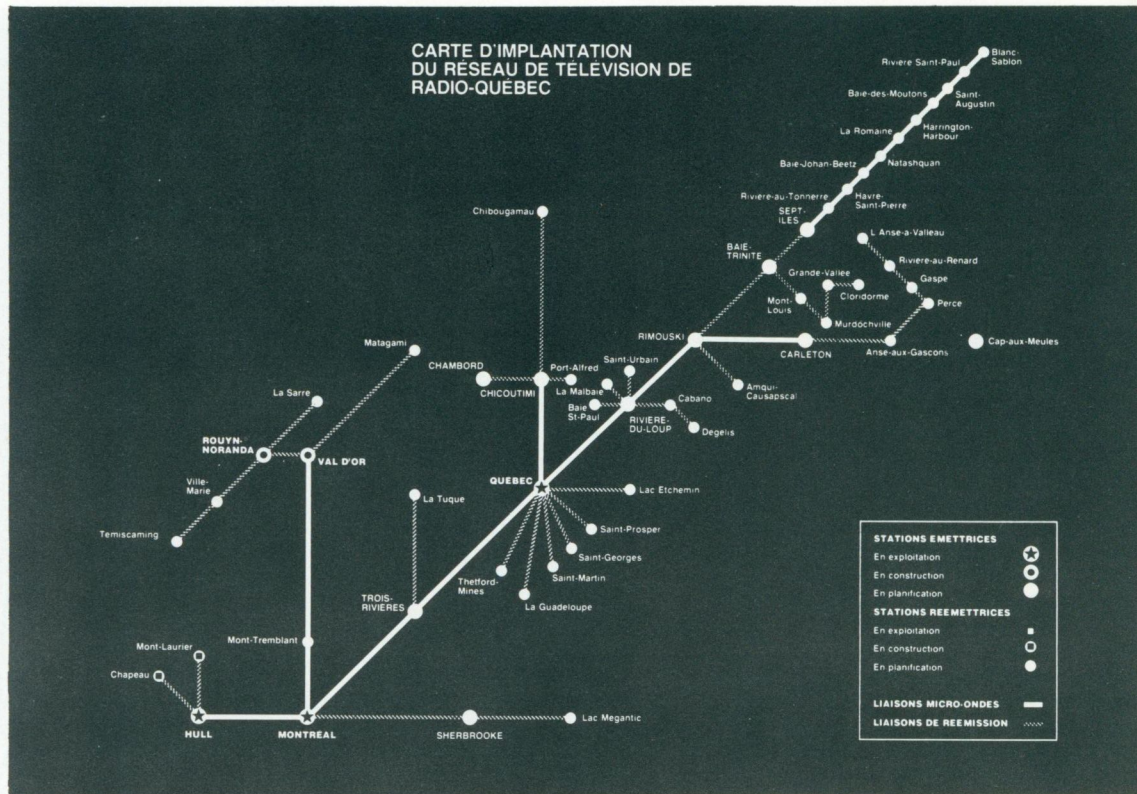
CARTE D'IMPLANTATION
DU RÉSEAU DE TÉLÉVISION DE
RADIO-QUÉBEC

Rivière Saint-Paul
Blanc-Sablon
Baie-des-Moutons
Saint-Augustin
La Romaine
Harrington-Harbour
Baie-Johan-Beetz
Natashquan
Rivière-au-Tonnerre
Havre-Saint-Pierre
SEPT-ILES
L'Anse-a-Valleau
BAIE-TRINITE
Rivière-au-Renard
Grande-Vallee
Gaspe
Cloridorme
Mont-Louis
Perce
Murdochville
Chibougamau
RIMOUSKI
CARLETON
Anse-aux-Gascons
Cap-aux-Meules
Matagami
Amqui-Causapscal
CHAMBORD
Port-Alfred
Saint-Urbain
CHICOUTIMI
La Malbaie
Cabano
La Sarre
Baie-St-Paul
RIVIERE-DU-LOUP
Degelis
ROUYN-NORANDA
VAL D'OR
QUEBEC
Lac Etchemin
Ville-Marie
La Tuque
Saint-Prosper
Temiscaming
Saint-Georges
Thetford-Mines
Saint-Martin
TROIS-RIVIERES
La Guadeloupe
Mont-Tremblant
Mont-Laurier
Chapeau
HULL
MONTREAL
SHERBROOKE
Lac Megantic

STATIONS EMETTRICES
En exploitation
En construction
En planification
STATIONS REEMETTRICES
En exploitation
En construction
En planification
LIAISONS MICRO-ONDES
LIAISONS DE REEMISSION